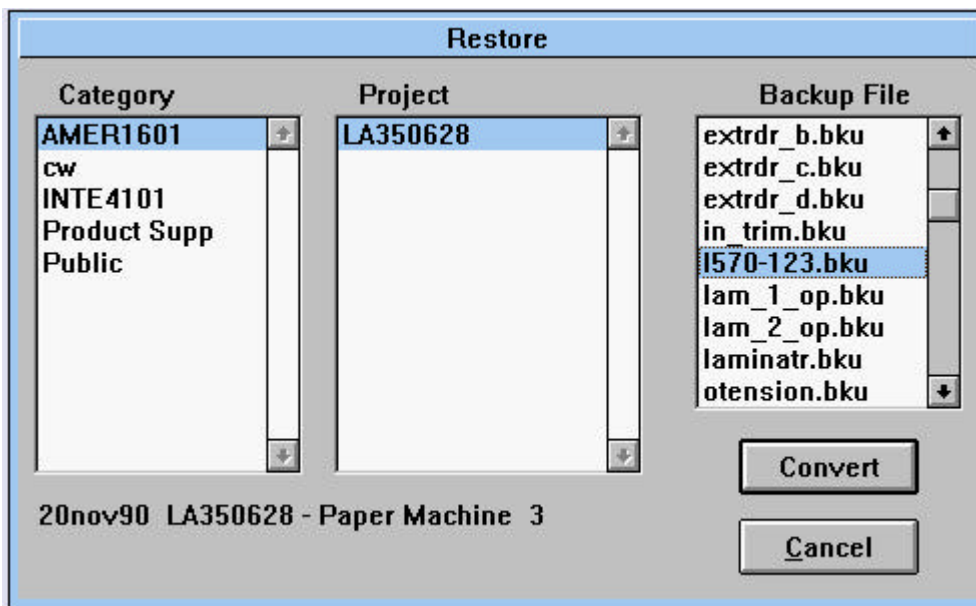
Restore

Category
AMER1601
cw
INTE4101
Product Supp
Public

Project
LA350628

Backup File
extrdr_b.bku
extrdr_c.bku
extrdr_d.bku
in_trim.bku
l570-123.bku
lam_1_op.bku
lam_2_op.bku
laminatr.bku
otension.bku

Convert

Cancel

20nov90 LA350628 - Paper Machine 3